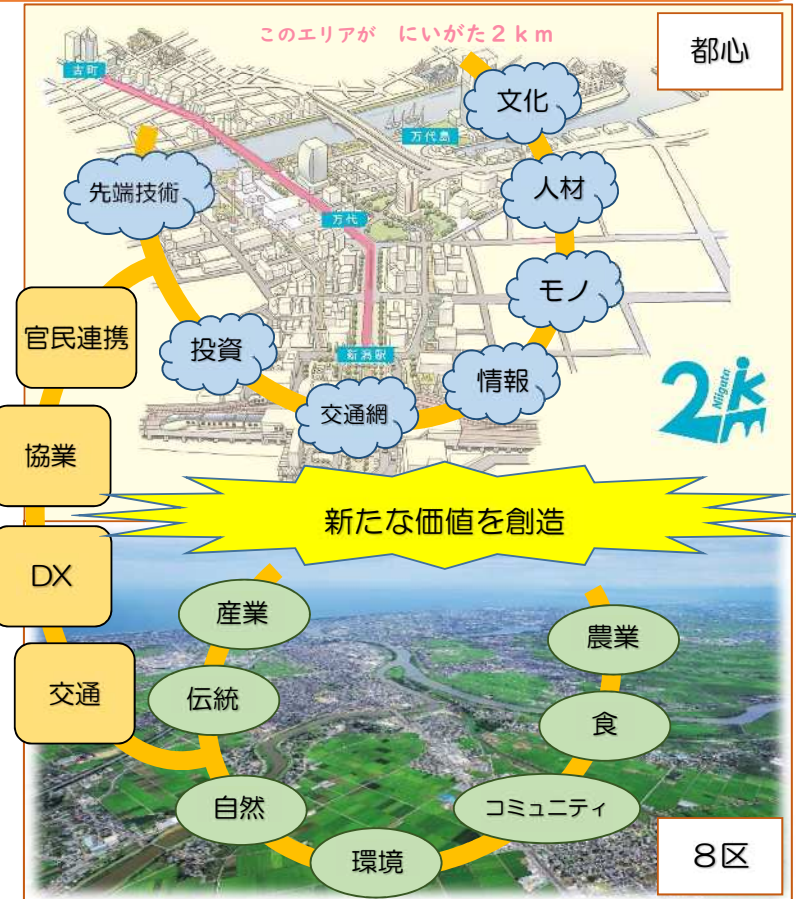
このエリアが　にいがた２ｋｍ

都心

古町

万代島

万代

新潟駅

文化

人材

モノ

情報

先端技術

投資

交通網

官民連携

協業

DX

交通

2km Niigata

新たな価値を創造

産業

伝統

自然

環境

農業

食

コミュニティ

８区